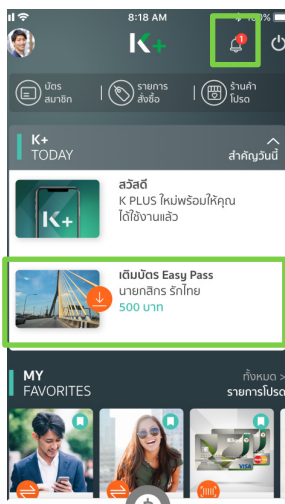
8:18 AM

K+

1

บัตรสมาชิก

รายการสั่งซื้อ

ร้านค้าโปรด

K+ TODAY

สำคัญวันนี้

K+

สวัสดี

K PLUS ใหม่พร้อมให้คุณได้ใช้งานแล้ว

เติมบัตร Easy Pass

นายกสิกร รักไทย

500 บาท

MY FAVORITES

ทั้งหมด >

รายการโปรด

VISA